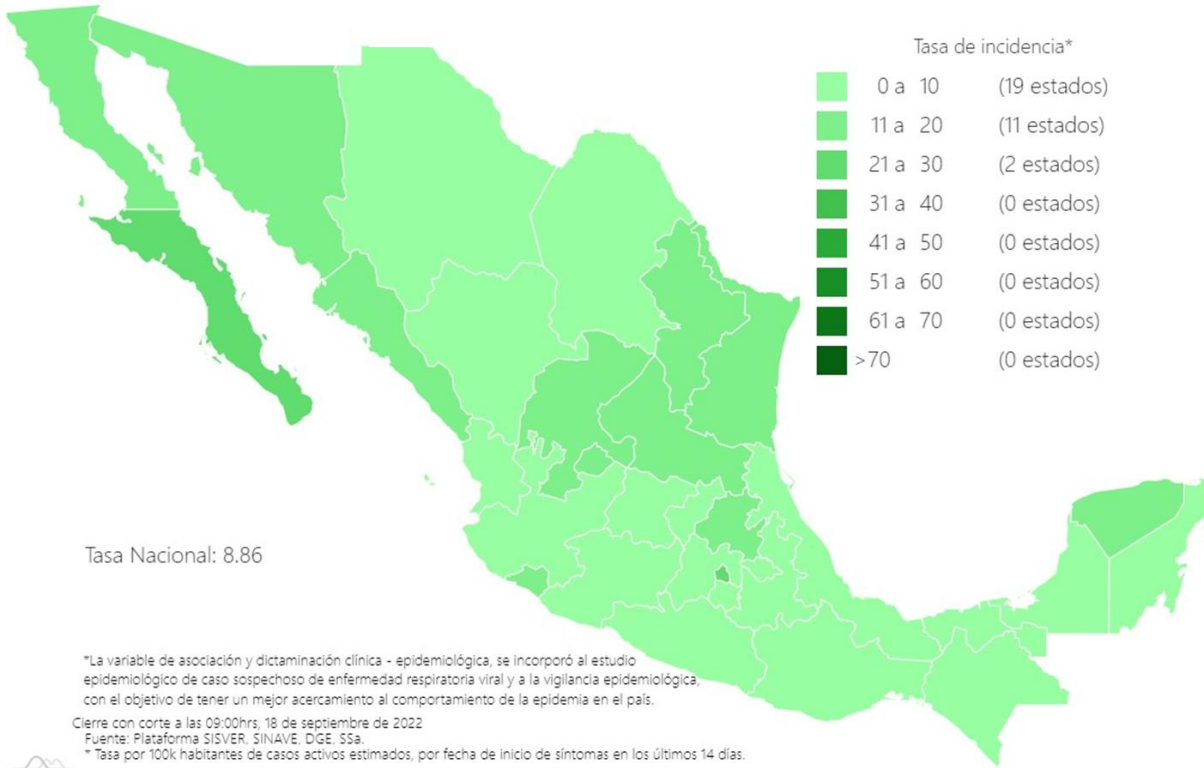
Tasa de incidencia*

| | |
|---|---|
| 0 a 10 | (19 estados) |
| 11 a 20 | (11 estados) |
| 21 a 30 | (2 estados) |
| 31 a 40 | (0 estados) |
| 41 a 50 | (0 estados) |
| 51 a 60 | (0 estados) |
| 61 a 70 | (0 estados) |
| >70 | (0 estados) |

Tasa Nacional: 8.86

*La variable de asociación y dictaminación clínica - epidemiológica, se incorporó al estudio epidemiológico de caso sospechoso de enfermedad respiratoria viral y a la vigilancia epidemiológica, con el objetivo de tener un mejor acercamiento al comportamiento de la epidemia en el país.

Cierre con corte a las 09:00hrs, 18 de septiembre de 2022
Fuente: Plataforma SISVER, SINAVE, DGE, SSa.
* Tasa por 100k habitantes de casos activos estimados, por fecha de inicio de síntomas en los últimos 14 días.